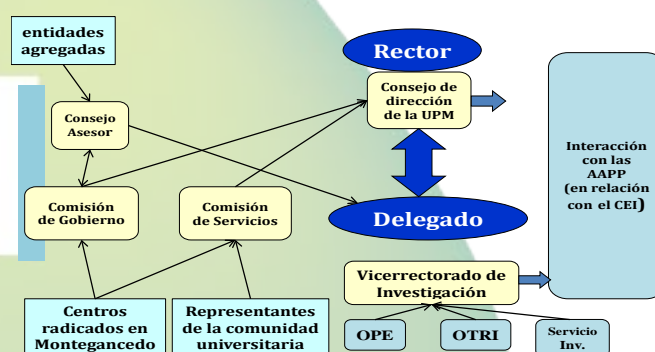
entidades agregadas

Rector

Consejo de dirección de la UPM

Consejo Asesor

Interacción con las AAPP (en relación con el CEI)

Comisión de Gobierno

Comisión de Servicios

Delegado

Vicerrectorado de Investigación

Centros radicados en Montegancedo

Representantes de la comunidad universitaria

OPE

OTRI

Servicio Inv.